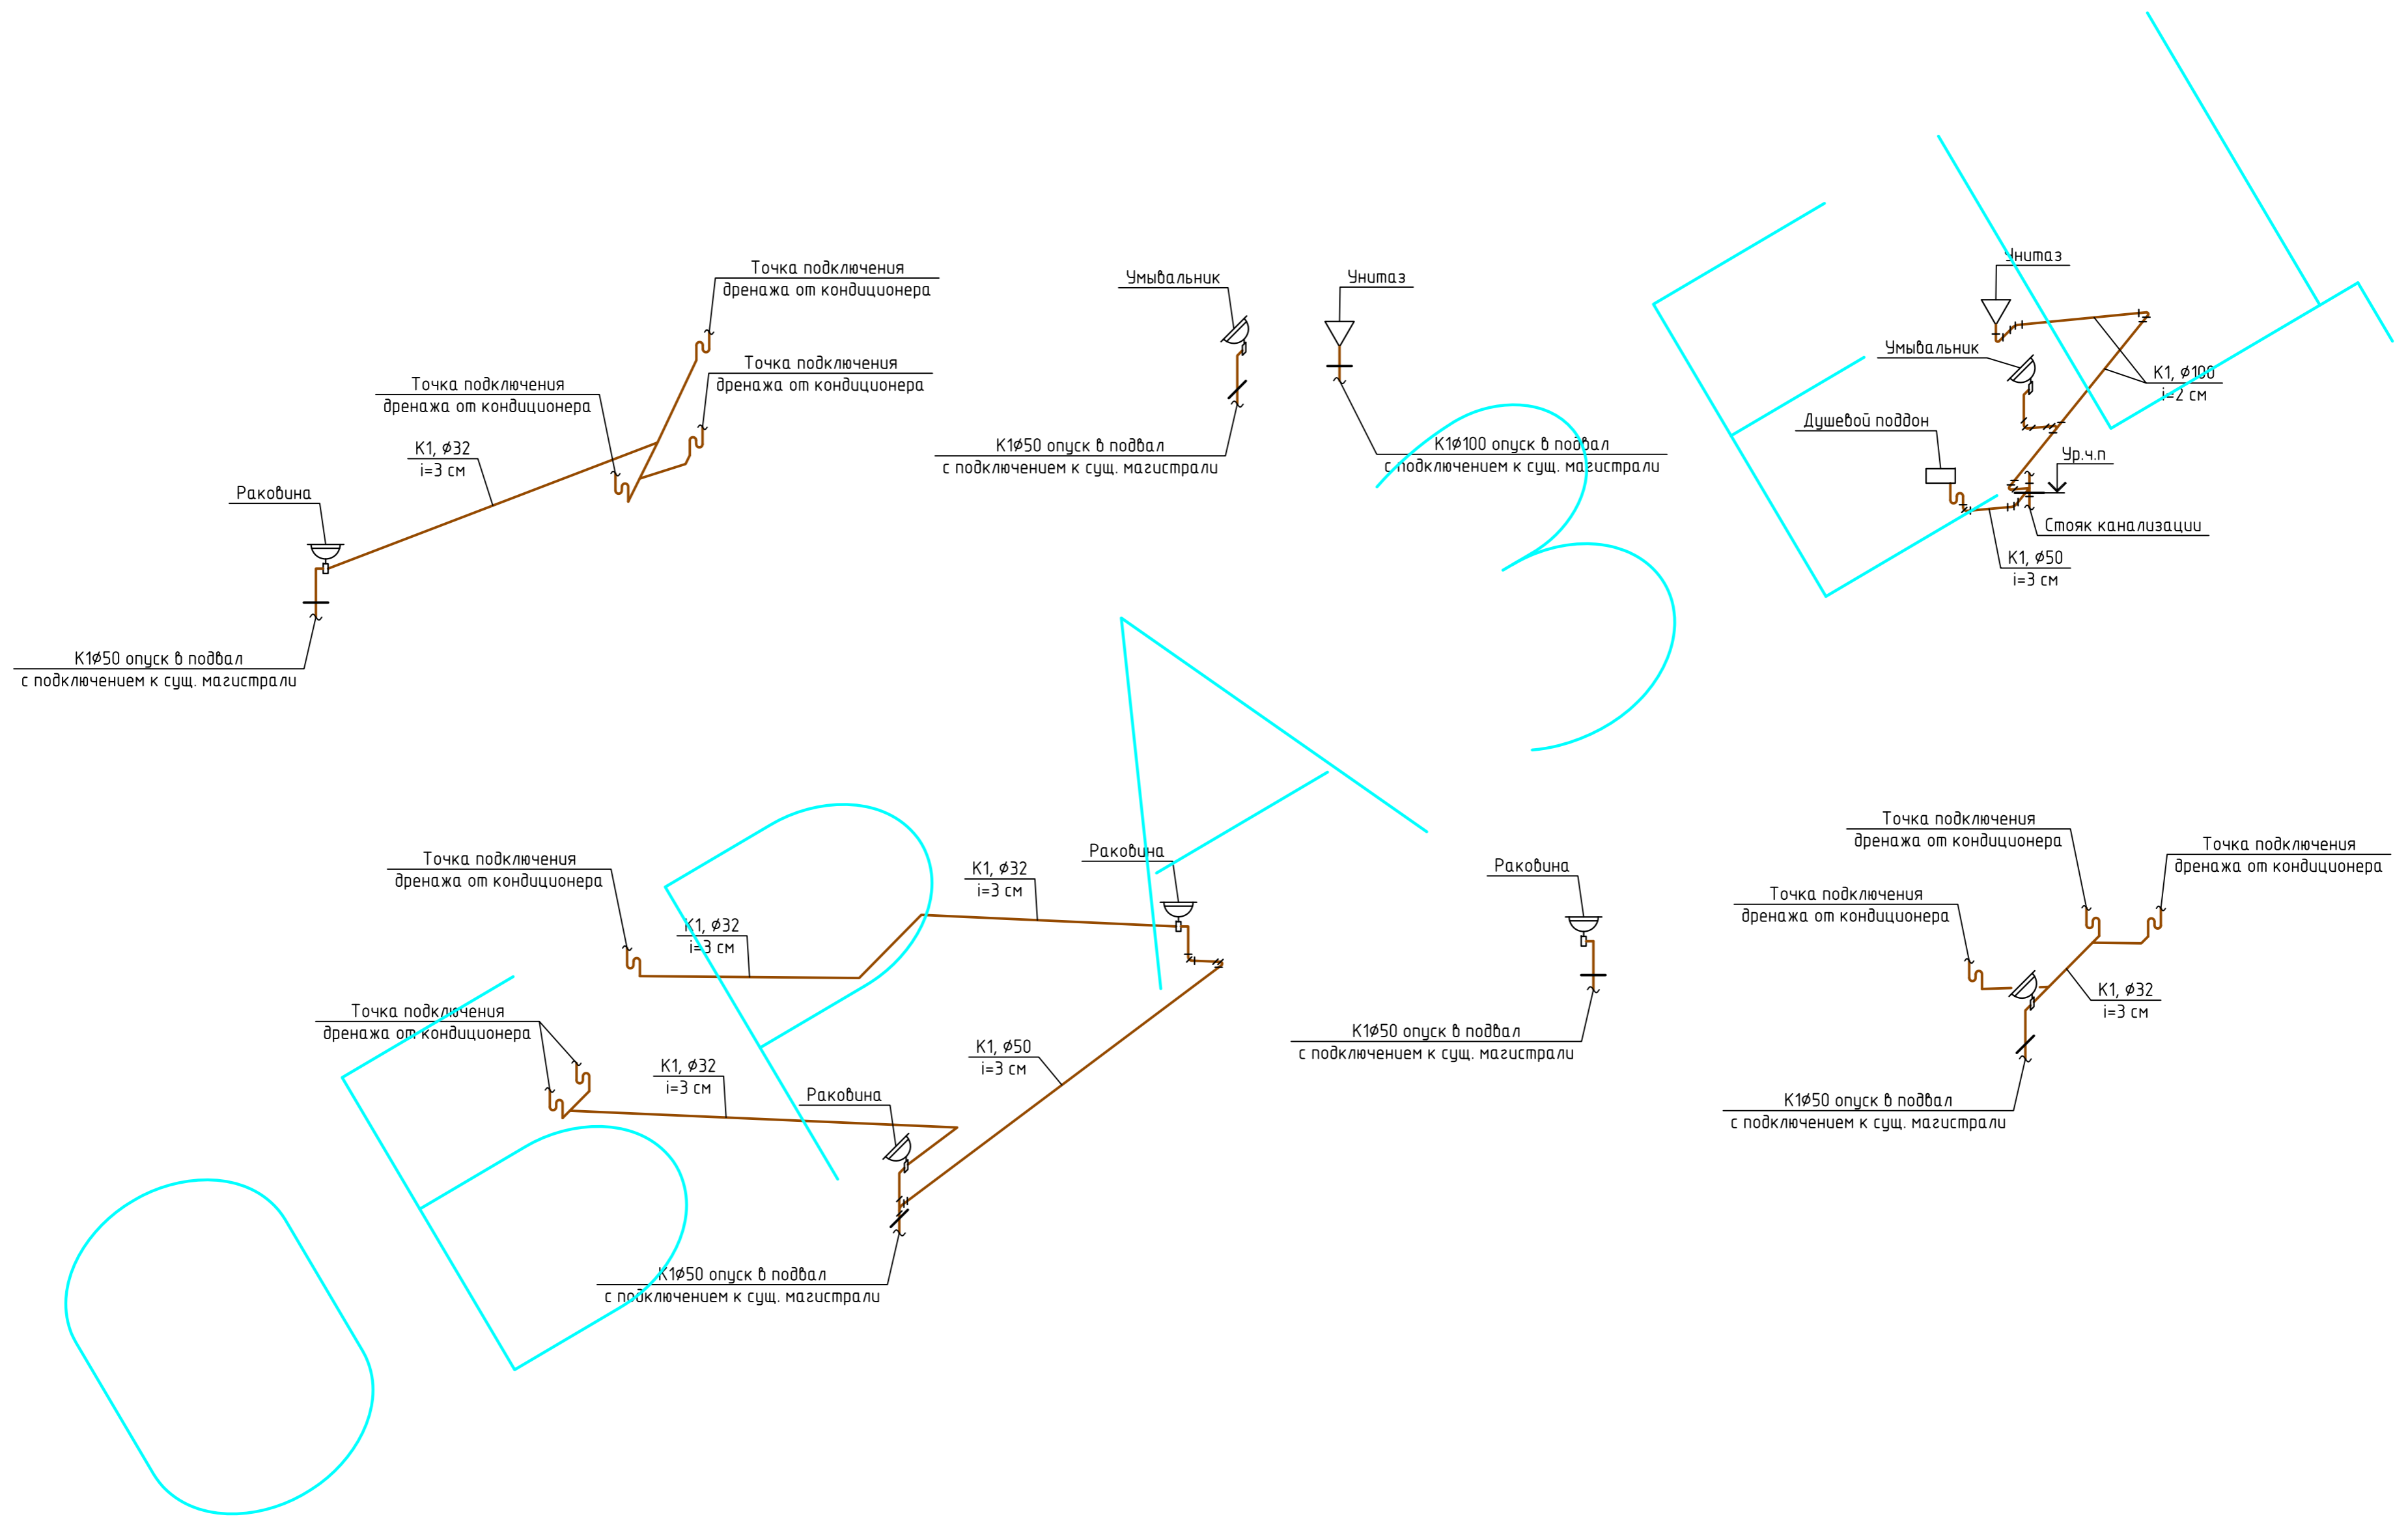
Точка подключения
дренажа от кондиционера

Точка подключения
дренажа от кондиционера

Точка подключения
дренажа от кондиционера

К1, ø32
i=3 см

Раковина

К1ø50 опуск в подвал
с подключением к сущ. магистрали

Умывальник

Унитаз

К1ø50 опуск в подвал
с подключением к сущ. магистрали

К1ø100 опуск в подвал
с подключением к сущ. магистрали

Унитаз

Умывальник

К1, ø100
i=2 см

Душевой поддон

Ур.ч.п

Стояк канализации

К1, ø50
i=3 см

Точка подключения
дренажа от кондиционера

К1, ø32
i=3 см

К1, ø32
i=3 см

Раковина

Точка подключения
дренажа от кондиционера

К1, ø32
i=3 см

Раковина

К1, ø50
i=3 см

К1ø50 опуск в подвал
с подключением к сущ. магистрали

Раковина

К1ø50 опуск в подвал
с подключением к сущ. магистрали

Точка подключения
дренажа от кондиционера

Точка подключения
дренажа от кондиционера

Точка подключения
дренажа от кондиционера

К1, ø32
i=3 см

К1ø50 опуск в подвал
с подключением к сущ. магистрали